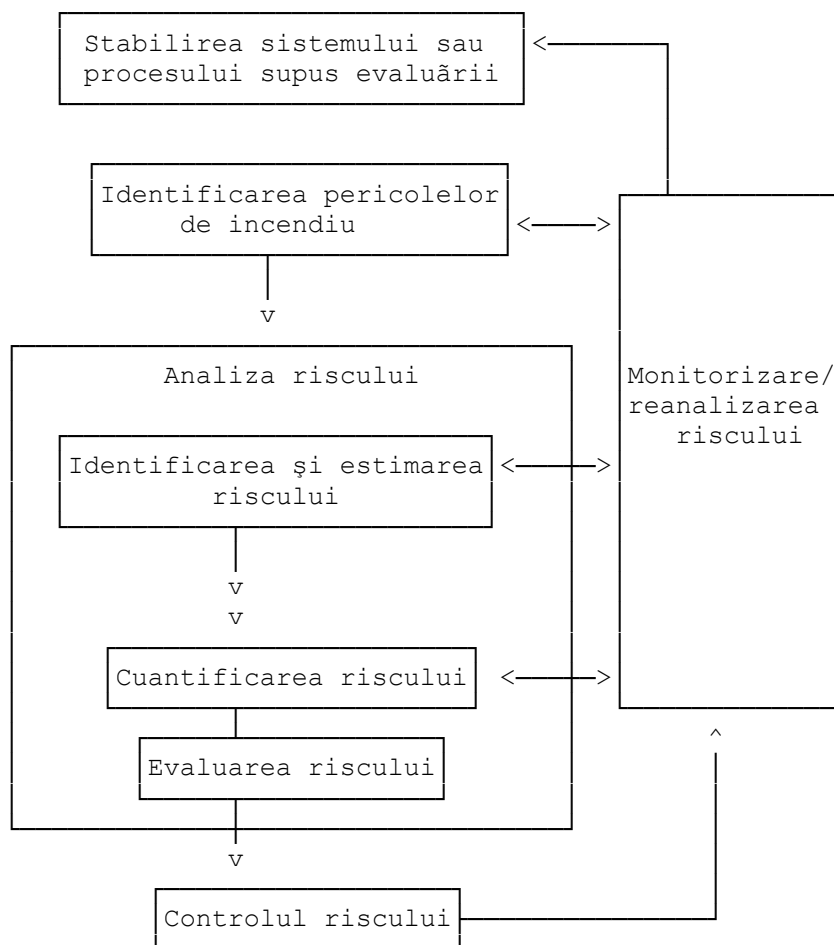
Stabilirea sistemului sau procesului supus evaluãrii

Identificarea pericolelor de incendiu

Analiza riscului

Identificarea şi estimarea riscului

Cuantificarea riscului

Evaluarea riscului

Controlul riscului

Monitorizare/ reanalizarea riscului